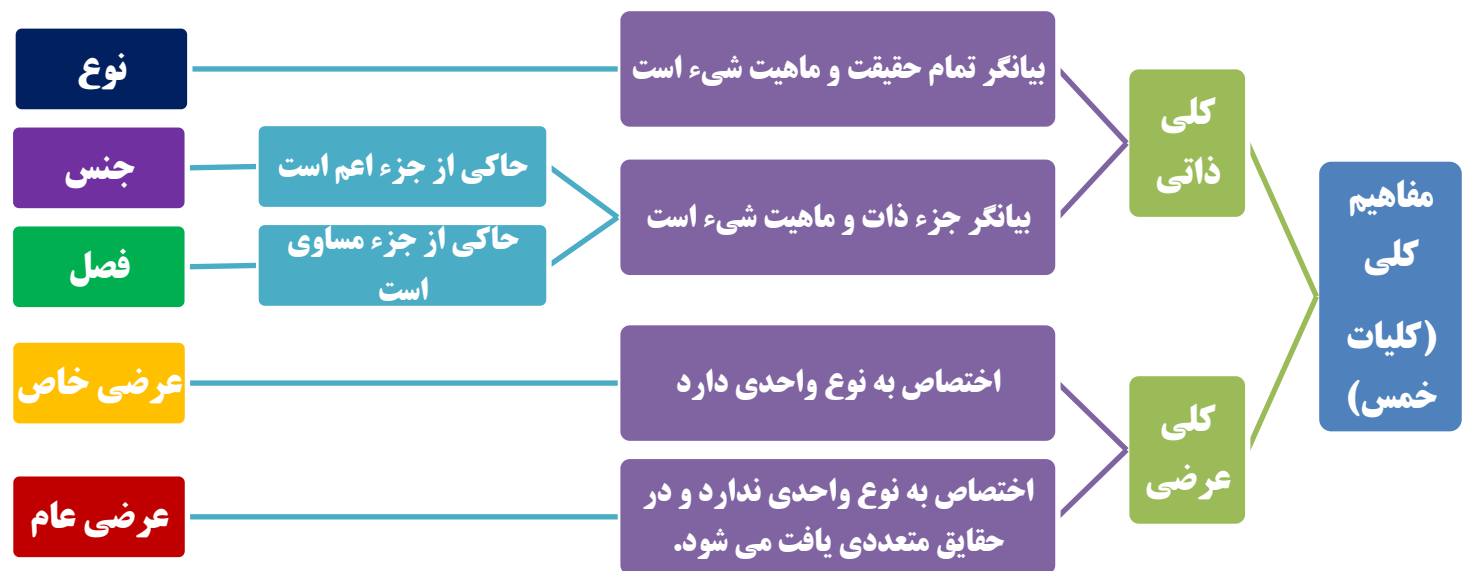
مفاهیم کلی (کلیات خمس)

کلی ذاتی

بیانگر تمام حقیقت و ماهیت شیء است

نوع

بیانگر جزء ذات و ماهیت شیء است

حاکی از جزء اعم است

جنس

حاکی از جزء مساوی است

فصل

کلی عرضی

اختصاص به نوع واحدی دارد

عرضی خاص

اختصاص به نوع واحدی ندارد و در حقایق متعددی یافت می شود.

عرضی عام